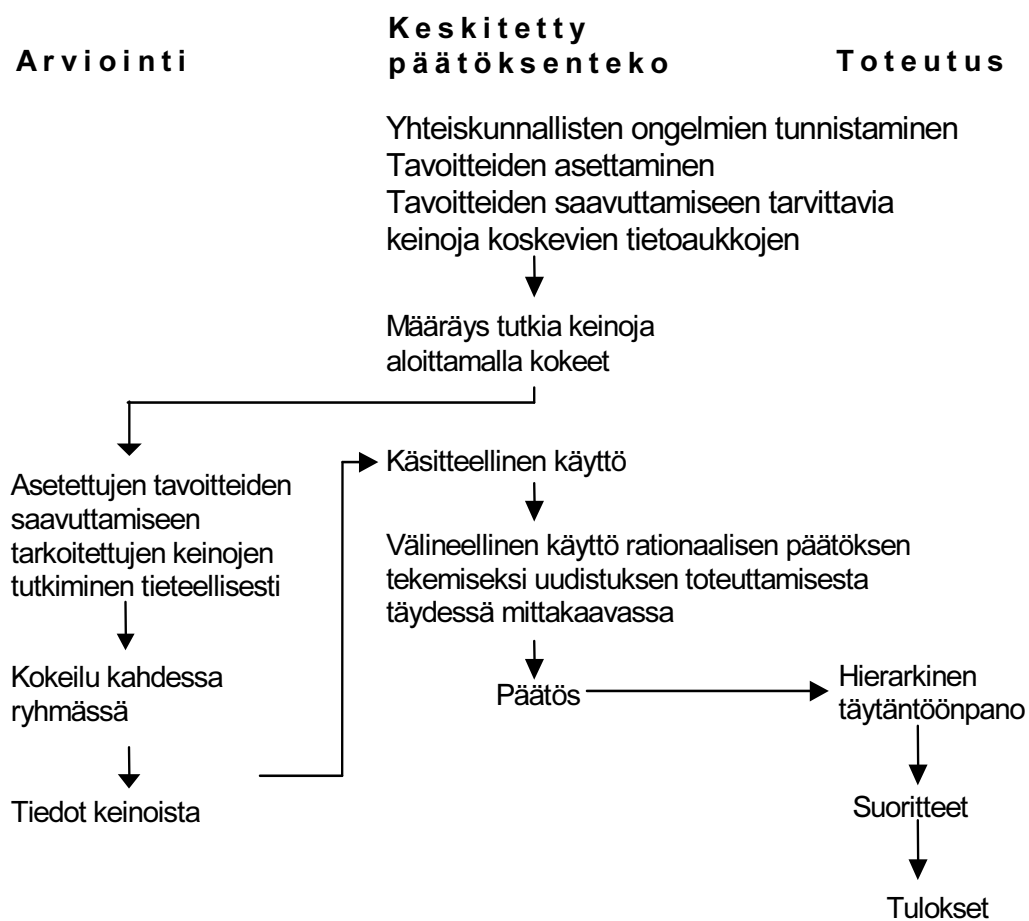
Arviointi

Keskitetty päätöksenteko

Toteutus

Yhteiskunnallisten ongelmien tunnistaminen
Tavoitteiden asettaminen
Tavoitteiden saavuttamiseen tarvittavia keinoja koskevien tietoaukkojen

Määräys tutkia keinoja aloittamalla kokeet

Asetettujen tavoitteiden saavuttamiseen tarkoitettujen keinojen tutkiminen tieteellisesti

Kokeilu kahdessa ryhmässä

Tiedot keinoista

Käsitteellinen käyttö

Välineellinen käyttö rationaalisen päätöksen tekemiseksi uudistuksen toteuttamisesta täydessä mittakaavassa

Päätös

Hierarkinen täytäntöönpano

Suoritteet

Tulokset